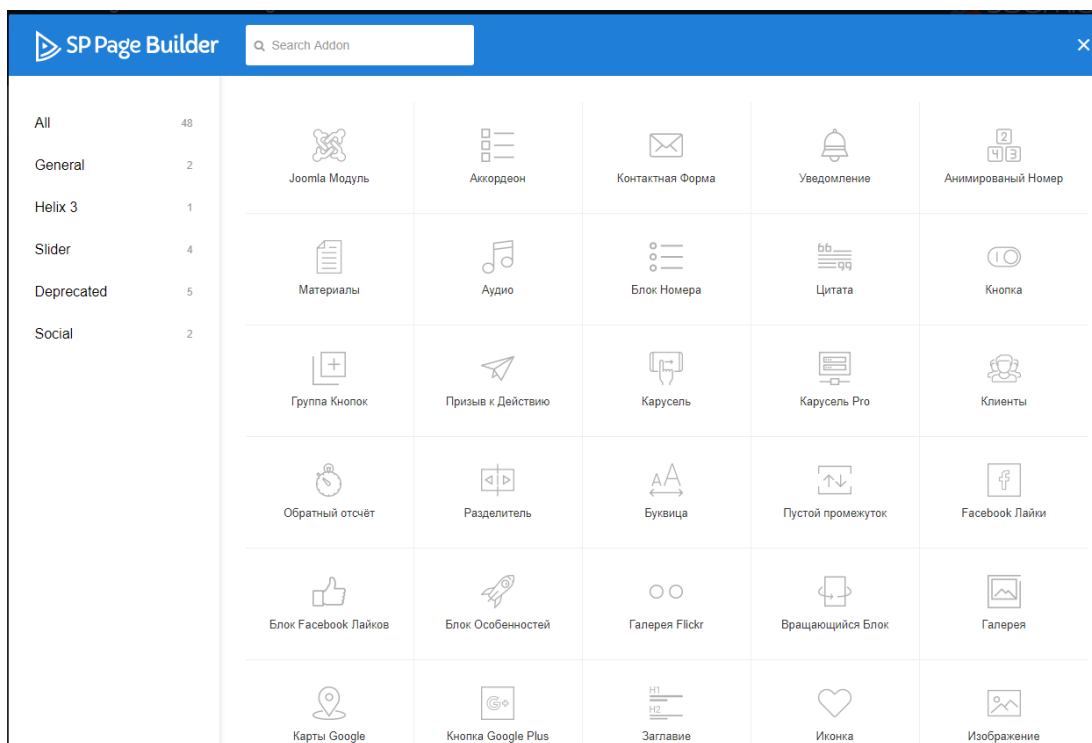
SP Page Builder

Search Addon

×

All 48
General 2
Helix 3 1
Slider 4
Deprecated 5
Social 2

Joomla Модуль
Аккордеон
Контактная Форма
Уведомление
2
4 3
Анимированый Номер

Материалы
Аудио
Блок Номера
bb
99
Цитата
Кнопка

Группа Кнопок
Призыв к Действию
Карусель
Карусель Pro
Клиенты

Обратный отсчёт
Разделитель
AA
Буквица
Пустой промежуток
Facebook Лайки

Блок Facebook Лайков
Блок Особенностей
Галерея Flickr
Вращающийся Блок
Галерея

Карты Google
Кнопка Google Plus
H1
H2
Заглавие
Иконка
Изображение